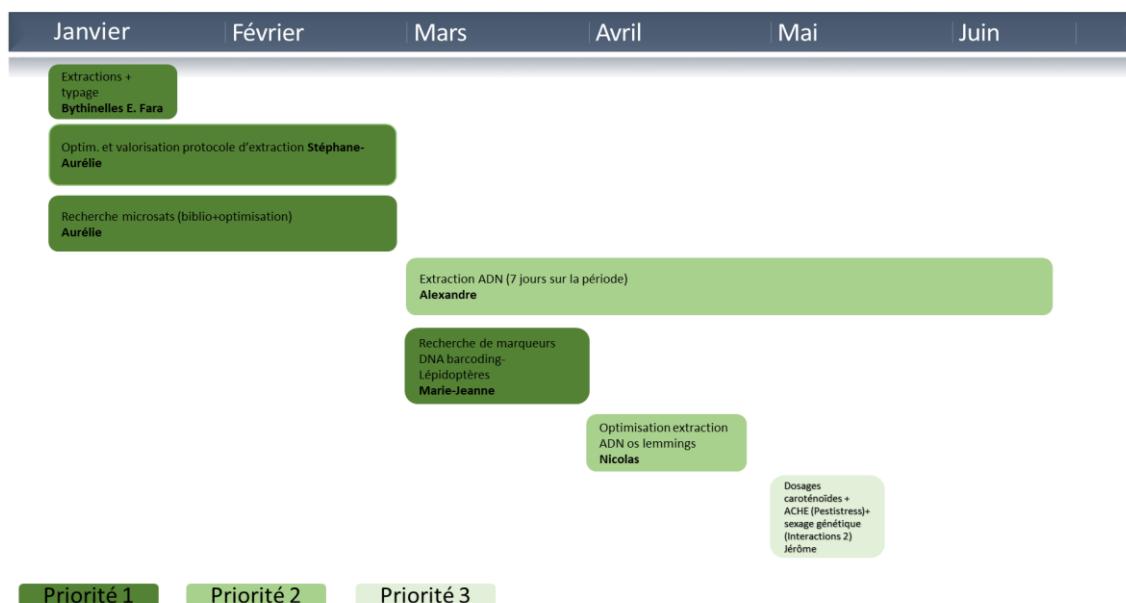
Janvier Février Mars Avril Mai Juin

Extractions + typage
**Bythinelles E. Fara**

Optim. et valorisation protocole d'extraction **Stéphane-Aurélie**

Recherche microsats (biblio+optimisation)
**Aurélie**

Extraction ADN (7 jours sur la période)
**Alexandre**

Recherche de marqueurs DNA barcoding-Lépidoptères
**Marie-Jeanne**

Optimisation extraction ADN os lemmings
**Nicolas**

Dosages caroténoïdes + ACHE (Pestistress)+ sexage génétique (Interactions 2)
Jérôme

Priorité 1 Priorité 2 Priorité 3